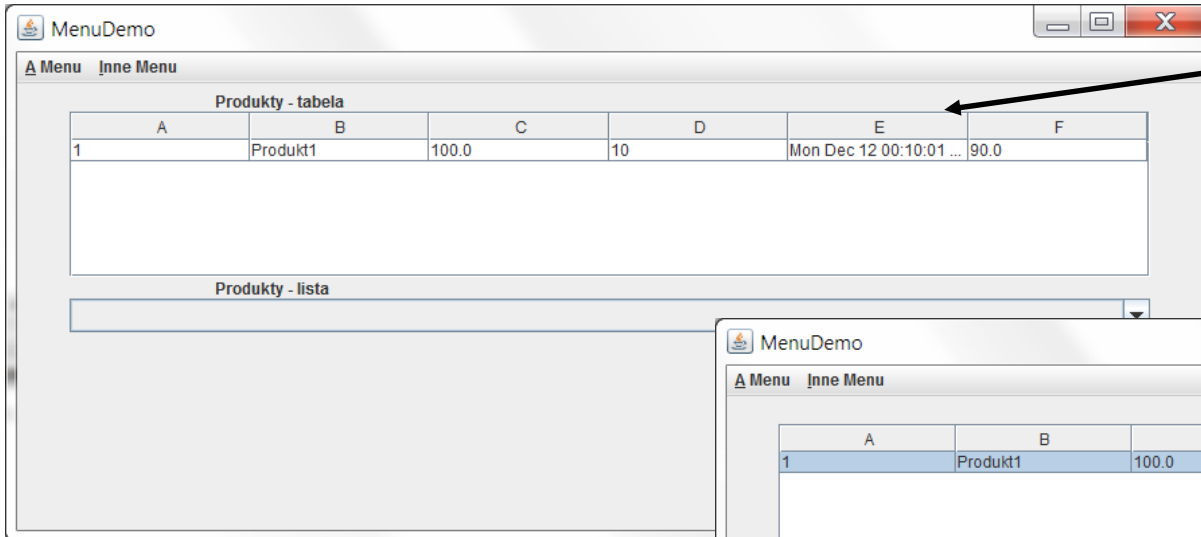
MenuDemo

A Menu Inne Menu

Produkty - tabela

| A | B | C | D | E | F |
|---|---|---|---|---|---|
| 1 | Produkt1 | 100.0 | 10 | Mon Dec 12 00:10:01 ... | 90.0 |

Produkty - lista

MenuDemo

A Menu Inne Menu

| A | B |
|---|---|
| 1 | Produkt1 | 100.0 |